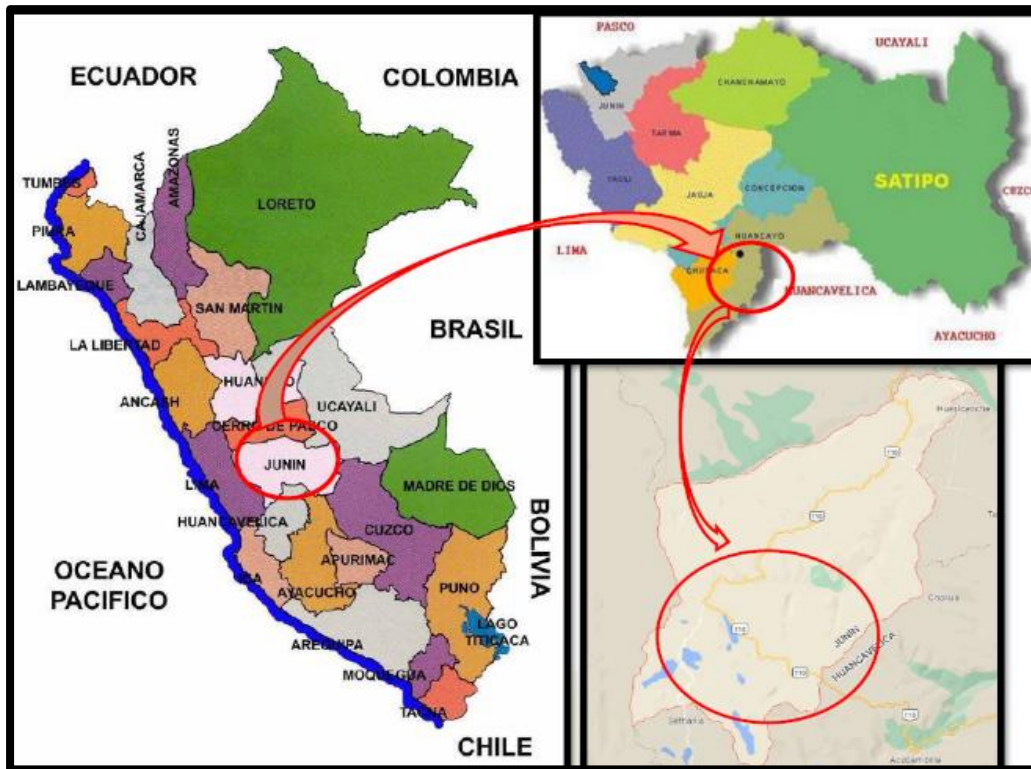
ECUADOR
COLOMBIA
TUMBES
PIURA
LAMBAYEQUE
CAJAMARCA
AMAZONAS
LORETO
SAN MARTIN
LA LIBERTAD
ANCASH
HUANUCO
CERRO DE PASCO
UCAYALI
BRASIL
JUNIN
LIMA
HUANCAVELICA
MADRE DE DIOS
CUZCO
APURIMAC
AYACUCHO
ICA
OCEANO PACIFICO
BOLIVIA
PUNO
LAGO TITICACA
AREQUIPA
MOQUEGUA
TACNA
CHILE

PASCO
UCAYALI
JUNIN
CHANCHAMAYO
TARMA
SATIPO
YAULI
JAUJA
CONCEPCION
CUZCO
LIMA
HUANCAYO
CHUPACA
HUANCAVELICA
AYACUCHO

Huancacha
118
118
118
Cholula
JUNIN
HUANCAVELICA
118
Sethaka
Acobambilla